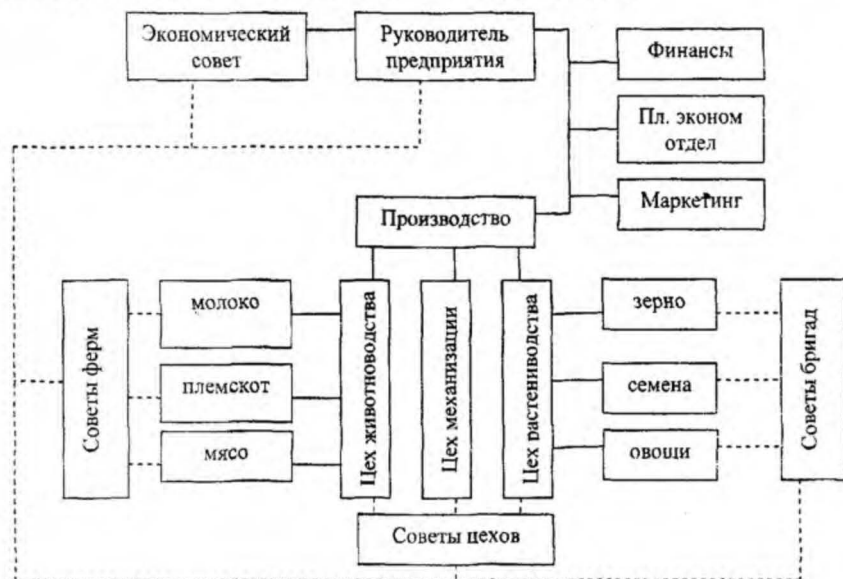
Экономический совет

Руководитель предприятия

Финансы

Пл. эконом отдел

Маркетинг

Производство

Советы ферм

молоко

племскот

мясо

Цех животноводства

Цех механизации

Цех растениводства

зерно

семена

овощи

Советы бригад

Советы цехов